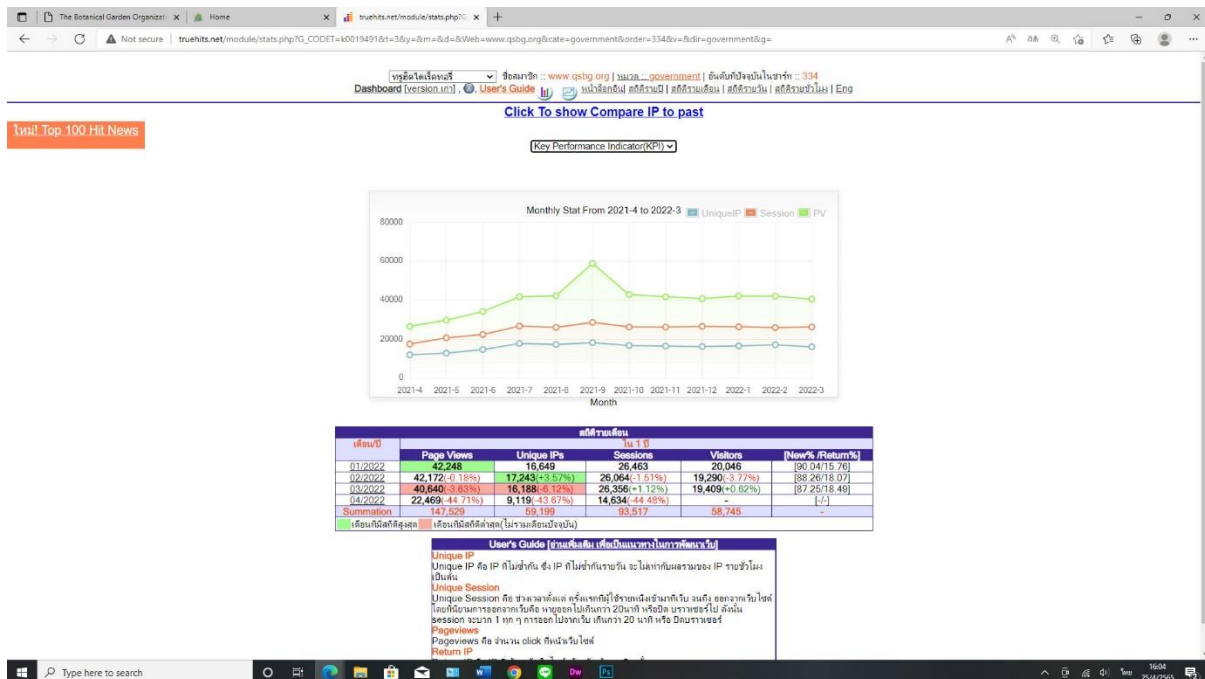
The Botanical Garden Organizati × | Home × | truehits.net/module/stats.php?G × | +

Not secure | truehits.net/module/stats.php?G_CODET=k0019491&t=3&y=&m=&d=&Web=www.qsbg.org&cate=government&order=334&v=&dir=government&g=

ทรูฮิตไดเร็คทอรี่ ชื่อสมาชิก :: www.qsbg.org | หมวด :: government | อันดับปัจจุบันในชาร์ท :: 334
Dashboard [version เก่า] , User's Guide หน้าล็อกอิน | สถิติรายปี | สถิติรายเดือน | สถิติรายวัน | สถิติรายชั่วโมง | Eng

Click To show Compare IP to past

ใหม่! Top 100 Hit News

Key Performance Indicator(KPI)

Monthly Stat From 2021-4 to 2022-3 UniqueIP Session PV

80000
60000
40000
20000
0
2021-4 2021-5 2021-6 2021-7 2021-8 2021-9 2021-10 2021-11 2021-12 2022-1 2022-2 2022-3
Month

สถิติรายเดือน

| เดือน/ปี | ใน 1 ปี | | | | |
|---|---|---|---|---|---|
| | Page Views | Unique IPs | Sessions | Visitors | [New% /Return%] |
| 01/2022 | 42,248 | 16,649 | 26,463 | 20,046 | [90.04/15.76] |
| 02/2022 | 42,172(-0.18%) | 17,243(+3.57%) | 26,064(-1.51%) | 19,290(-3.77%) | [88.26/18.07] |
| 03/2022 | 40,640(-3.63%) | 16,188(-6.12%) | 26,356(+1.12%) | 19,409(+0.62%) | [87.25/18.49] |
| 04/2022 | 22,469(-44.71%) | 9,119(-43.67%) | 14,634(-44.48%) | - | [-/-] |
| Summation | 147,529 | 59,199 | 93,517 | 58,745 | - |

เดือนที่มีสถิติสูงสุด เดือนที่มีสถิติต่ำสุด(ไม่รวมเดือนปัจจุบัน)

User's Guide [อ่านเพิ่มเติม เพื่อเป็นแนวทางในการพัฒนาเว็บ]
Unique IP
Unique IP คือ IP ที่ไม่ซ้ำกัน ซึ่ง IP ที่ไม่ซ้ำกันรายวัน จะไม่เท่ากับผลรวมของ IP รายชั่วโมงเป็นต้น
Unique Session
Unique Session คือ ช่วงเวลาตั้งแต่ ครั้งแรกที่ผู้ใช้รายหนึ่งเข้ามาที่เว็บ จนถึง ออกจากเว็บไซต์ โดยที่นิยามการออกจากเว็บคือ หายออกไปเกินกว่า 20นาที หรือปิด บราวเซอร์ไป ดังนั้น session จะมาก 1 ทุก ๆ การออก ไปจากเว็บ เกินกว่า 20 นาที หรือ ปิดบราวเซอร์
Pageviews
Pageviews คือ จำนวน click ที่หน้าเว็บไซต์
Return IP

Type here to search
16:04
25/4/2565